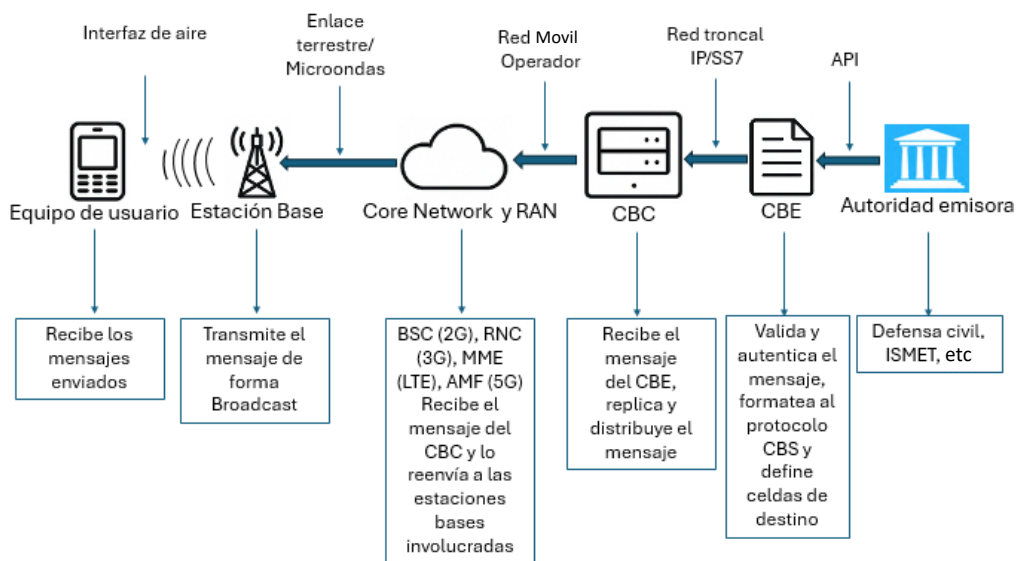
Interfaz de aire

Enlace terrestre/ Microondas

Red Movil Operador

Red troncal IP/SS7

API

Equipo de usuario

Estación Base

Core Network y RAN

CBC

CBE

Autoridad emisora

Recibe los mensajes enviados

Transmite el mensaje de forma Broadcast

BSC (2G), RNC (3G), MME (LTE), AMF (5G) Recibe el mensaje del CBC y lo reenvía a las estaciones bases involucradas

Recibe el mensaje del CBE, replica y distribuye el mensaje

Valida y autentica el mensaje, formatea al protocolo CBS y define celdas de destino

Defensa civil, ISMET, etc